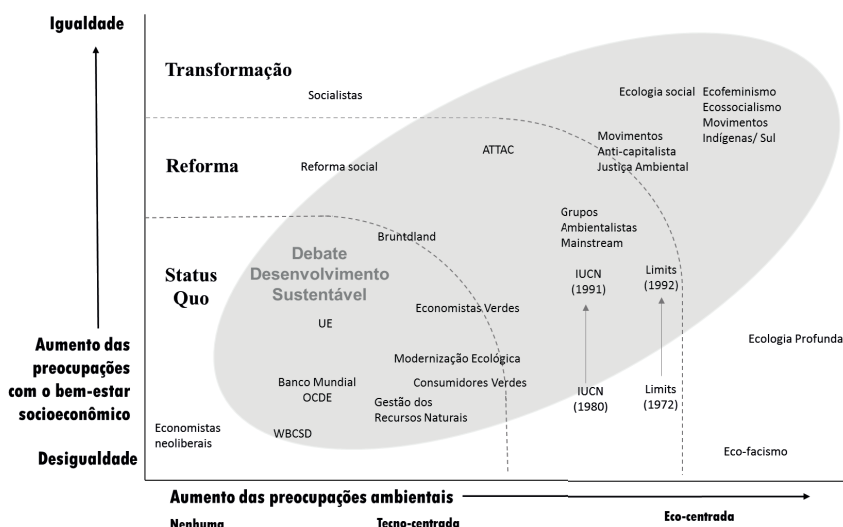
Igualdade

Transformação

Socialistas

Ecologia social

Ecofeminismo
Ecossocialismo
Movimentos
Indígenas/ Sul

Movimentos
Anti-capitalista
Justiça Ambiental

ATTAC

Reforma

Reforma social

Grupos
Ambientalistas
Mainstream

Bruntdland

Debate
Desenvolvimento
Sustentável

Status
Quo

IUCN
(1991)

Limits
(1992)

Economistas Verdes

UE

Aumento das preocupações com o bem-estar socioeconômico

Ecologia Profunda

Modernização Ecológica

Banco Mundial
OCDE

Consumidores Verdes

IUCN
(1980)

Limits
(1972)

Gestão dos
Recursos Naturais

Economistas
neoliberais

WBCSD

Desigualdade

Eco-facismo

Aumento das preocupações ambientais

Nenhuma

Tecno-centrada

Eco-centrada